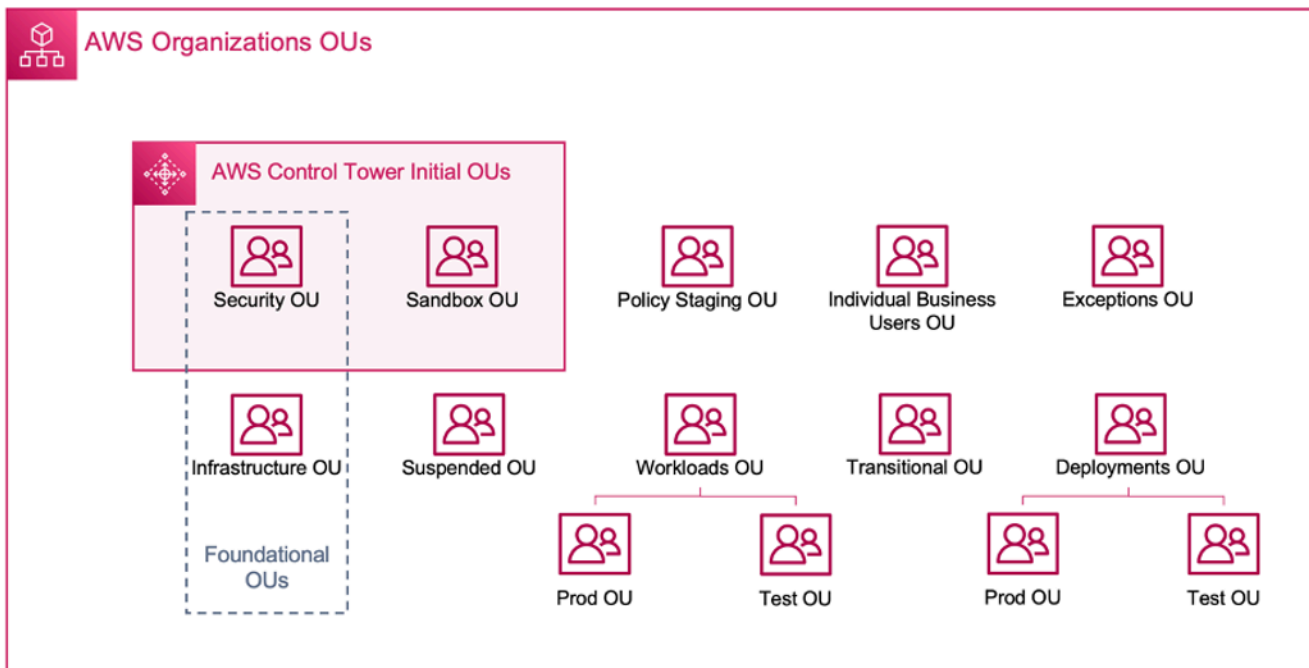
AWS Organizations OUs

AWS Control Tower Initial OUs

Security OU

Sandbox OU

Policy Staging OU

Individual Business Users OU

Exceptions OU

Infrastructure OU

Suspended OU

Workloads OU

Transitional OU

Deployments OU

Foundational OUs

Prod OU

Test OU

Prod OU

Test OU